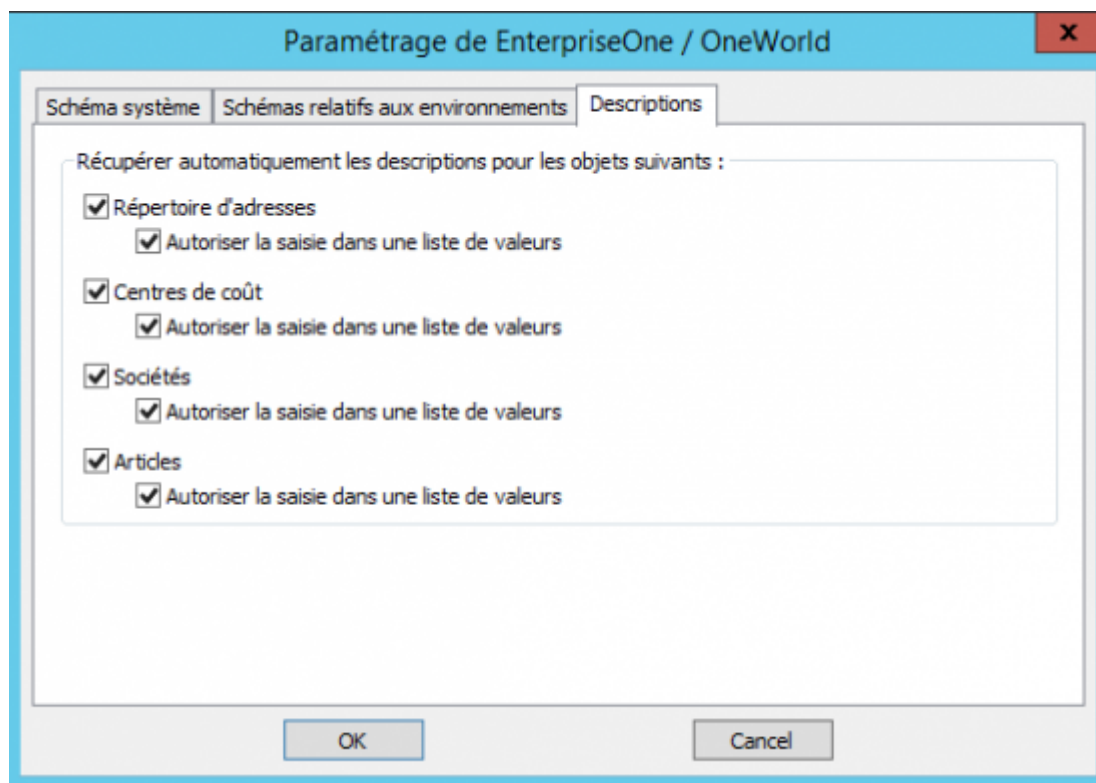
Paramétrage de EnterpriseOne / OneWorld

x

Schéma système | Schémas relatifs aux environnements | Descriptions

Récupérer automatiquement les descriptions pour les objets suivants :

Répertoire d'adresses

Autoriser la saisie dans une liste de valeurs

Centres de coût

Autoriser la saisie dans une liste de valeurs

Sociétés

Autoriser la saisie dans une liste de valeurs

Articles

Autoriser la saisie dans une liste de valeurs

OK

Cancel